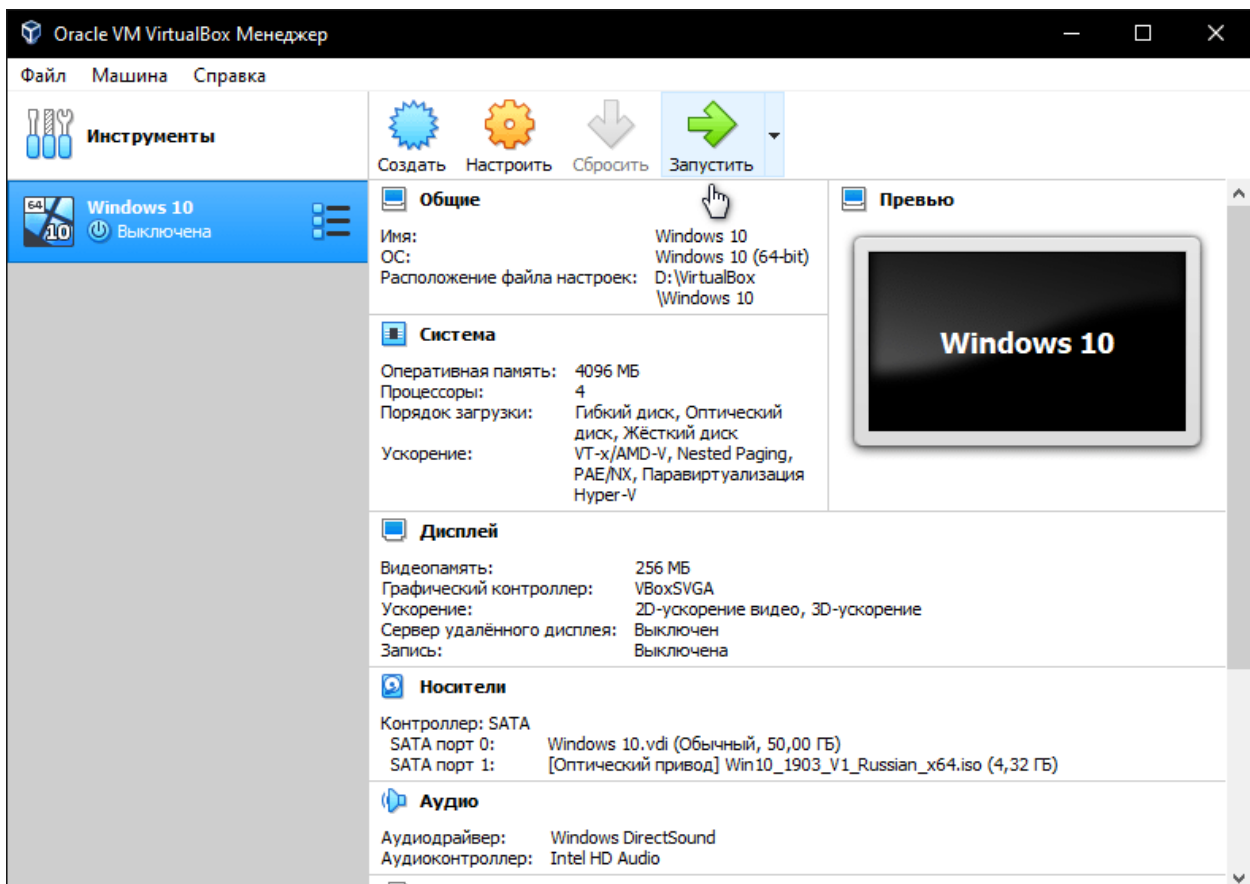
Oracle VM VirtualBox Менеджер

Файл Машина Справка

Инструменты

Windows 10
Выключена

Создать Настроить Сбросить Запустить

Общие

Имя: Windows 10
ОС: Windows 10 (64-bit)
Расположение файла настроек: D:\VirtualBox \Windows 10

Превью

Windows 10

Система

Оперативная память: 4096 МБ
Процессоры: 4
Порядок загрузки: Гибкий диск, Оптический диск, Жёсткий диск
Ускорение: VT-x/AMD-V, Nested Paging, PAE/NX, Паравиртуализация Hyper-V

Дисплей

Видеопамять: 256 МБ
Графический контроллер: VBoxSVGA
Ускорение: 2D-ускорение видео, 3D-ускорение
Сервер удалённого дисплея: Выключен
Запись: Выключена

Носители

Контроллер: SATA
SATA порт 0: Windows 10.vdi (Обычный, 50,00 ГБ)
SATA порт 1: [Оптический привод] Win10_1903_V1_Russian_x64.iso (4,32 ГБ)

Аудио

Аудиодрайвер: Windows DirectSound
Аудиоконтроллер: Intel HD Audio